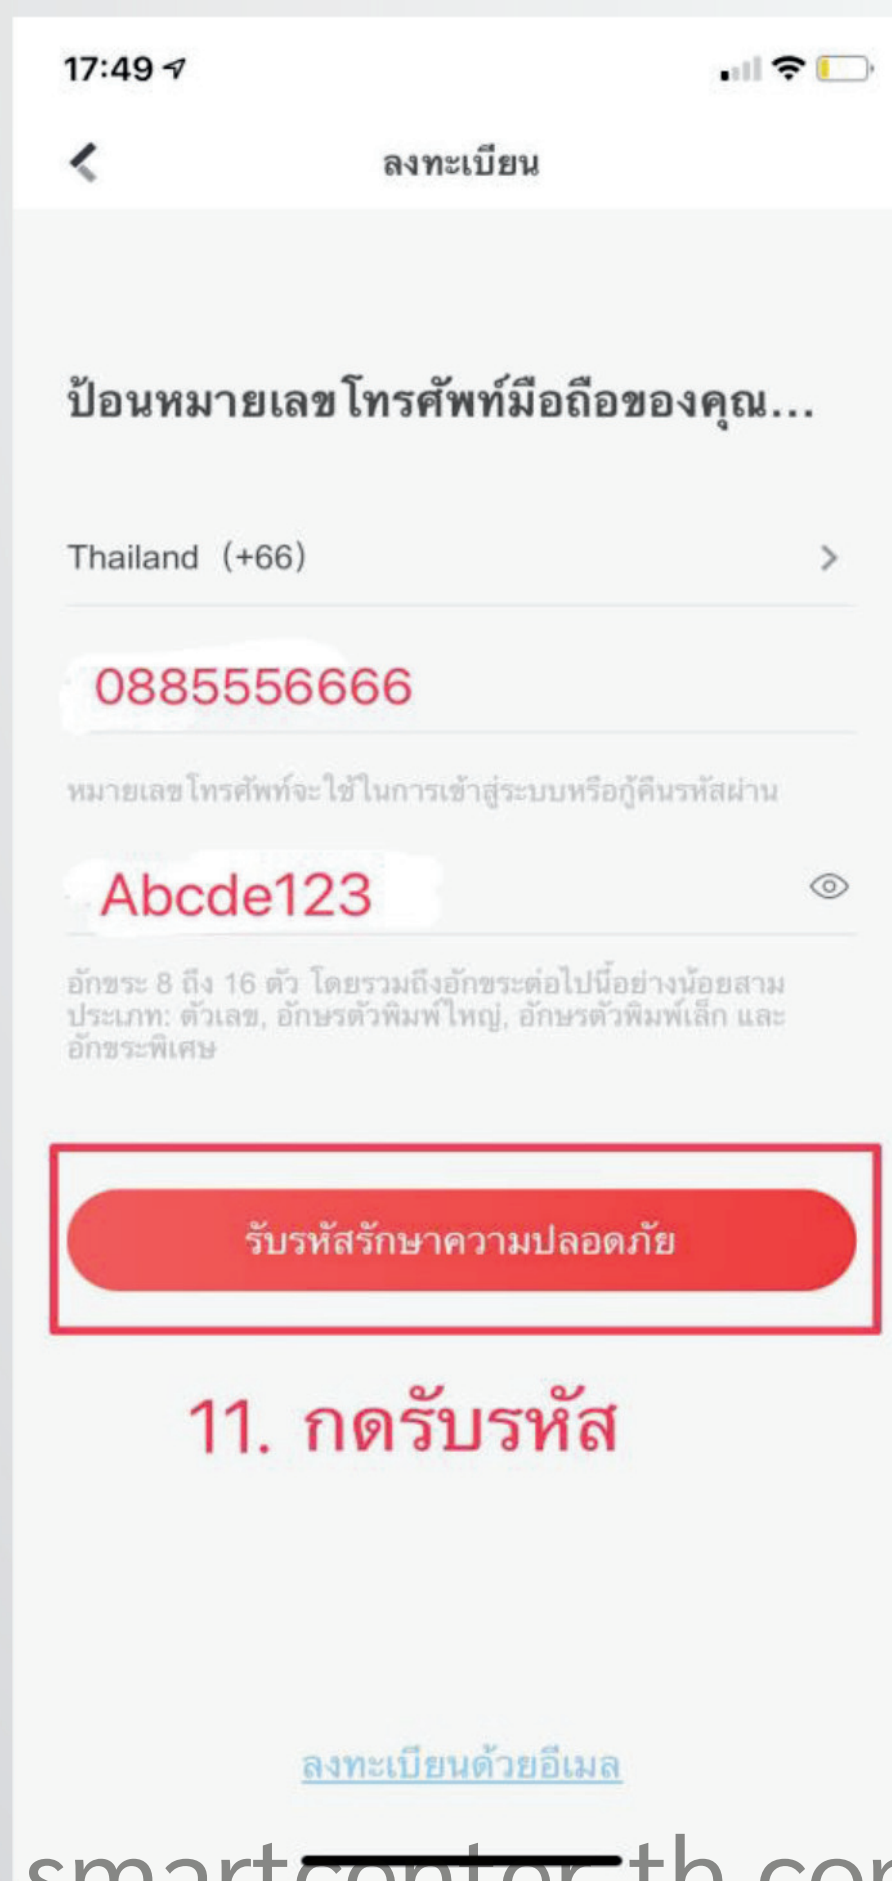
17:49

ลงทะเบียน

ป้อนหมายเลขโทรศัพท์มือถือของคุณ...

Thailand (+66)

0885556666

หมายเลขโทรศัพท์จะใช้ในการเข้าสู่ระบบหรือกู้คืนรหัสผ่าน

Abcde123

อักขระ 8 ถึง 16 ตัว โดยรวมถึงอักขระต่อไปนี้อย่างน้อยสามประเภท: ตัวเลข, อักษรตัวพิมพ์ใหญ่, อักษรตัวพิมพ์เล็ก และอักขระพิเศษ

รับรหัสรักษาความปลอดภัย

11. กดรับรหัส

ลงทะเบียนด้วยอีเมล

smartcenter-th.com